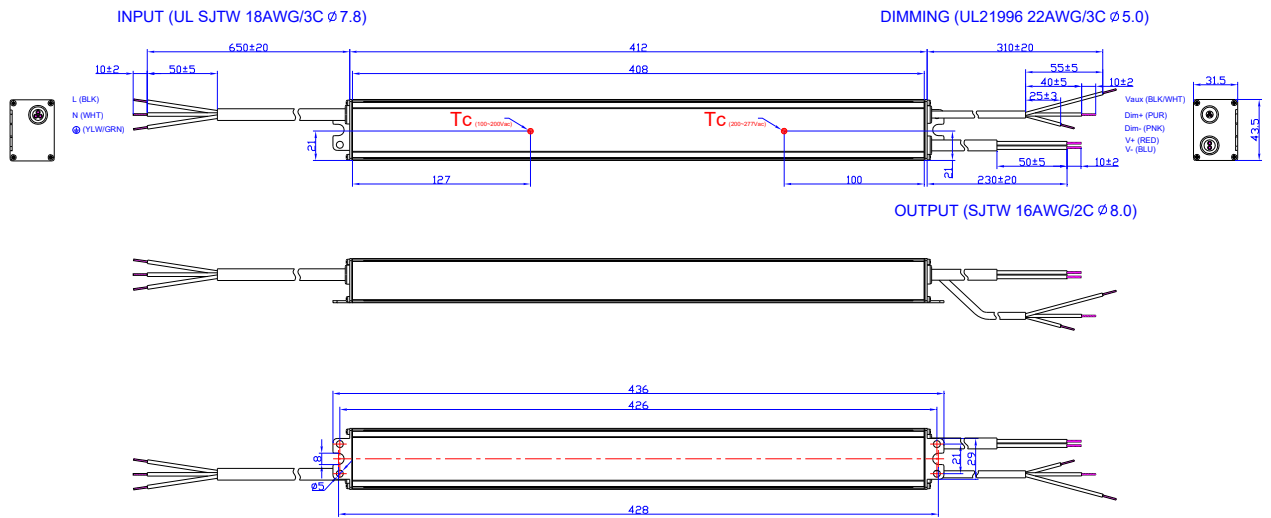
INPUT (UL SJTW 18AWG/3C Ø7.8)

DIMMING (UL21996 22AWG/3C Ø5.0)

650±20

412

310±20

10±2

50±5

408

55±5

40±5

10±2

25±3

31.5

L (BLK)

N (WHT)

⏚ (YLW/GRN)

Tc (100~200Vac)

Tc (200~277Vac)

Vaux (BLK/WHT)

Dim+ (PUR)

Dim- (PNK)

V+ (RED)

V- (BLU)

43.5

21

21

50±5

10±2

127

100

230±20

OUTPUT (SJTW 16AWG/2C Ø8.0)

436

426

8

21

29

Ø5

428